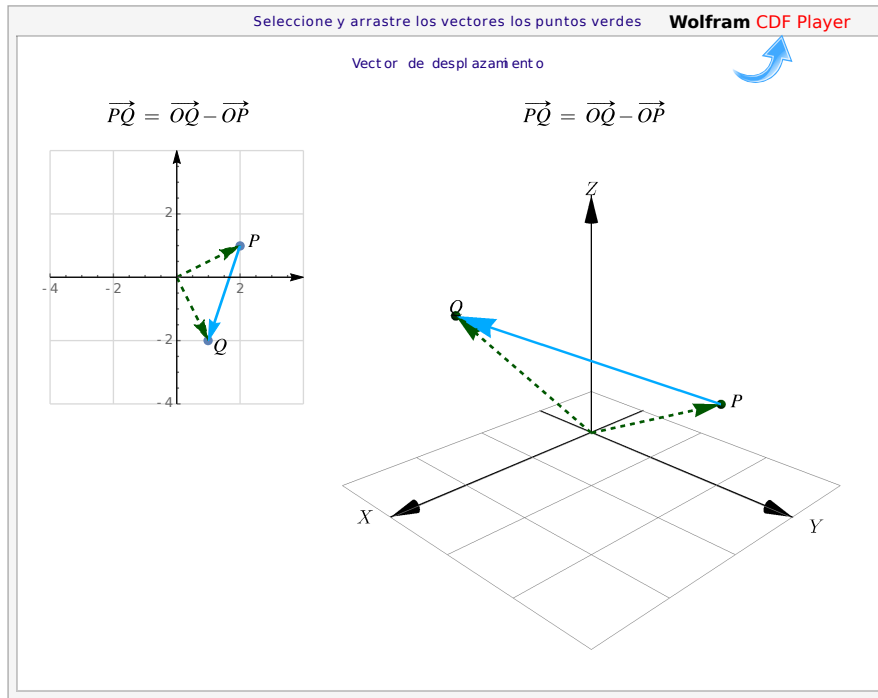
Seleccione y arrastre los vectores los puntos verdes

Wolfram CDF Player

Vector de desplazamiento

$\overrightarrow{PQ} = \overrightarrow{OQ} - \overrightarrow{OP}$

$\overrightarrow{PQ} = \overrightarrow{OQ} - \overrightarrow{OP}$

2
P
-4
-2
2
-2
Q
-4

Z
Q
P
X
Y